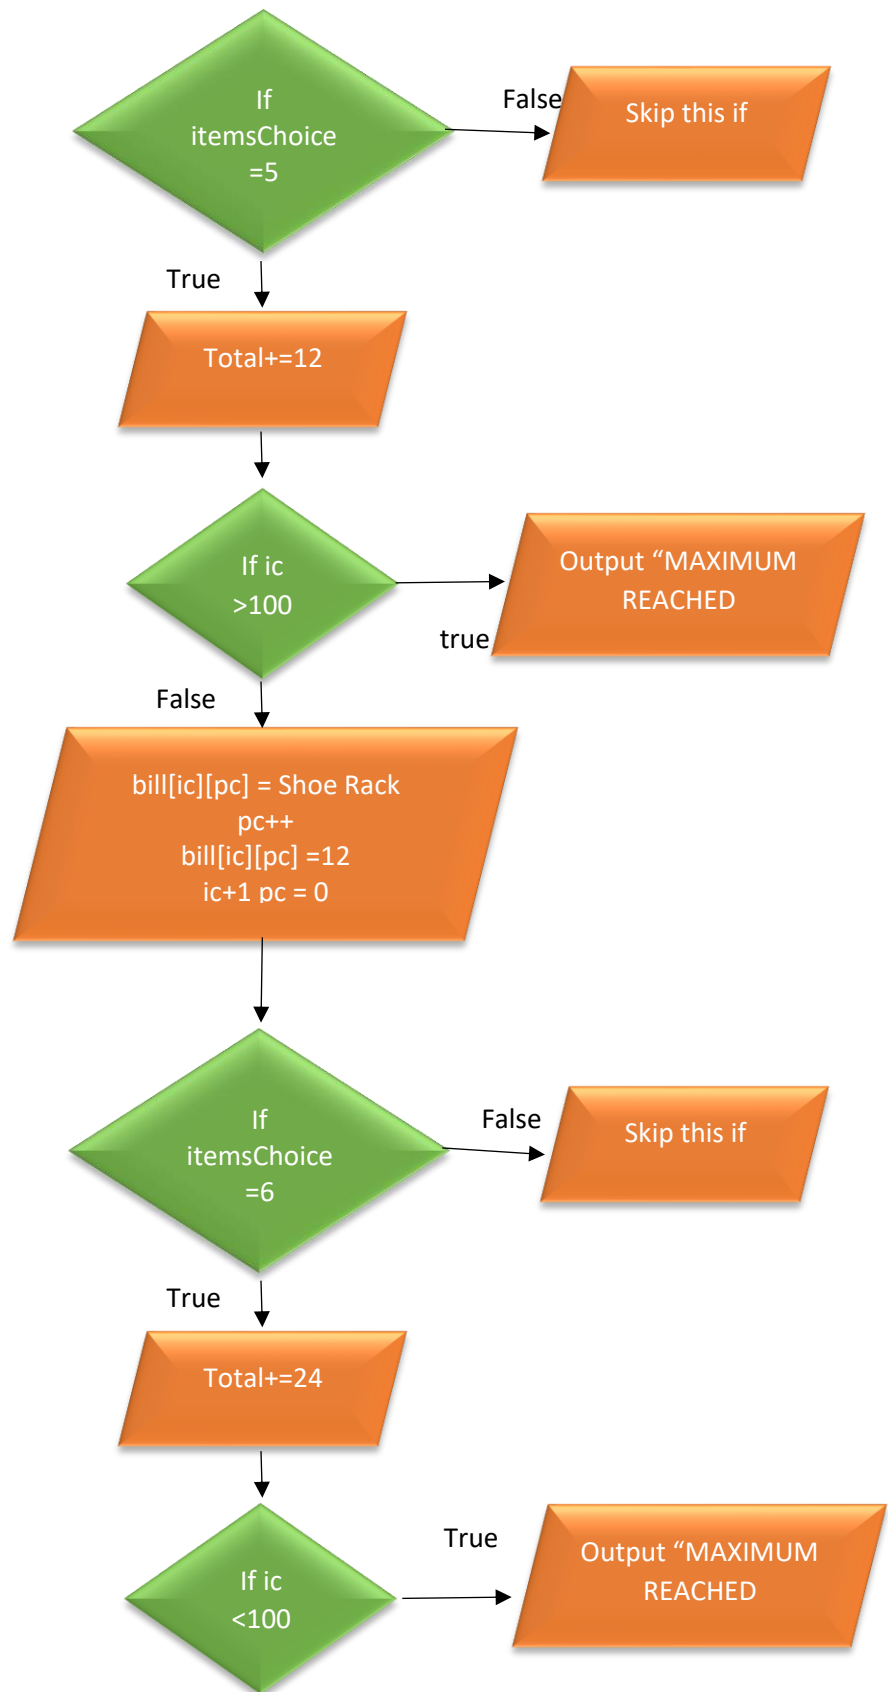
If itemsChoice =5

False

Skip this if

True

Total+=12

If ic >100

true

Output “MAXIMUM REACHED

False

bill[ic][pc] = Shoe Rack
pc++
bill[ic][pc] =12
ic+1 pc = 0

If itemsChoice =6

False

Skip this if

True

Total+=24

If ic <100

True

Output “MAXIMUM REACHED